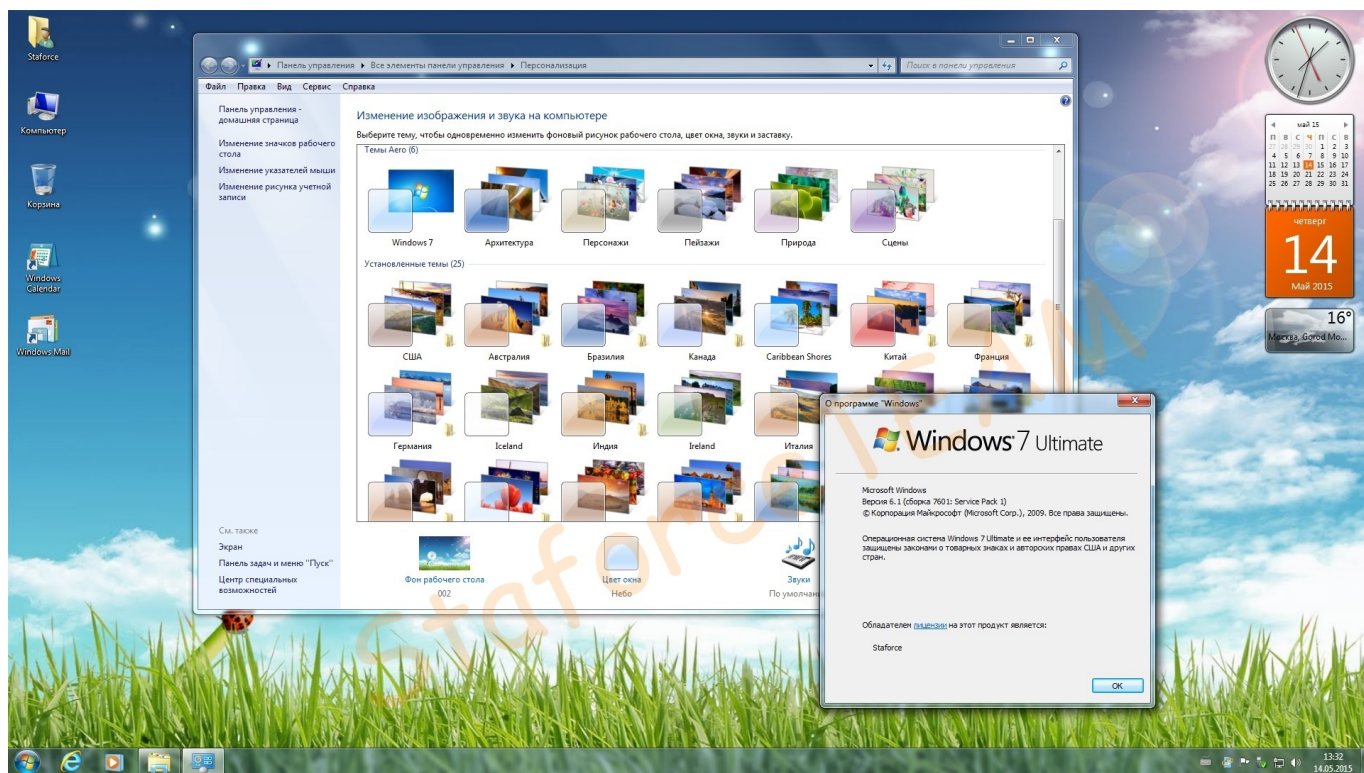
Staforce

Компьютер

Корзина

Windows Calendar

Windows Mail

Панель управления ▸ Все элементы панели управления ▸ Персонализация

Поиск в панели управления

Файл Правка Вид Сервис Справка

Панель управления - домашняя страница

Изменение значков рабочего стола

Изменение указателей мыши

Изменение рисунка учетной записи

Изменение изображения и звука на компьютере

Выберите тему, чтобы одновременно изменить фоновый рисунок рабочего стола, цвет окна, звуки и заставку.

Темы Aero (6)

Windows 7 Архитектура Персонажи Пейзажи Природа Сцены

Установленные темы (25)

США Австралия Бразилия Канада Caribbean Shores Китай Франция

Германия Iceland Индия Ireland Италия

См. также

Экран

Панель задач и меню "Пуск"

Центр специальных возможностей

Фон рабочего стола
002

Цвет окна
Небо

Звуки
По умолчан

О программе "Windows"

Windows 7 Ultimate

Microsoft Windows
Версия 6.1 (сборка 7601: Service Pack 1)
© Корпорация Майкрософт (Microsoft Corp.), 2009. Все права защищены.

Операционная система Windows 7 Ultimate и ее интерфейс пользователя защищены законами о товарных знаках и авторских правах США и других стран.

Обладателем лицензии на этот продукт является:

Staforce

OK

май 15
п в с ч п с в
27 28 29 30 1 2 3
4 5 6 7 8 9 10
11 12 13 14 15 16 17
18 19 20 21 22 23 24
25 26 27 28 29 30 31

четверг
14
Май 2015

16°
Москва, Gorod Mo...

Staforce

13:32
14.05.2015